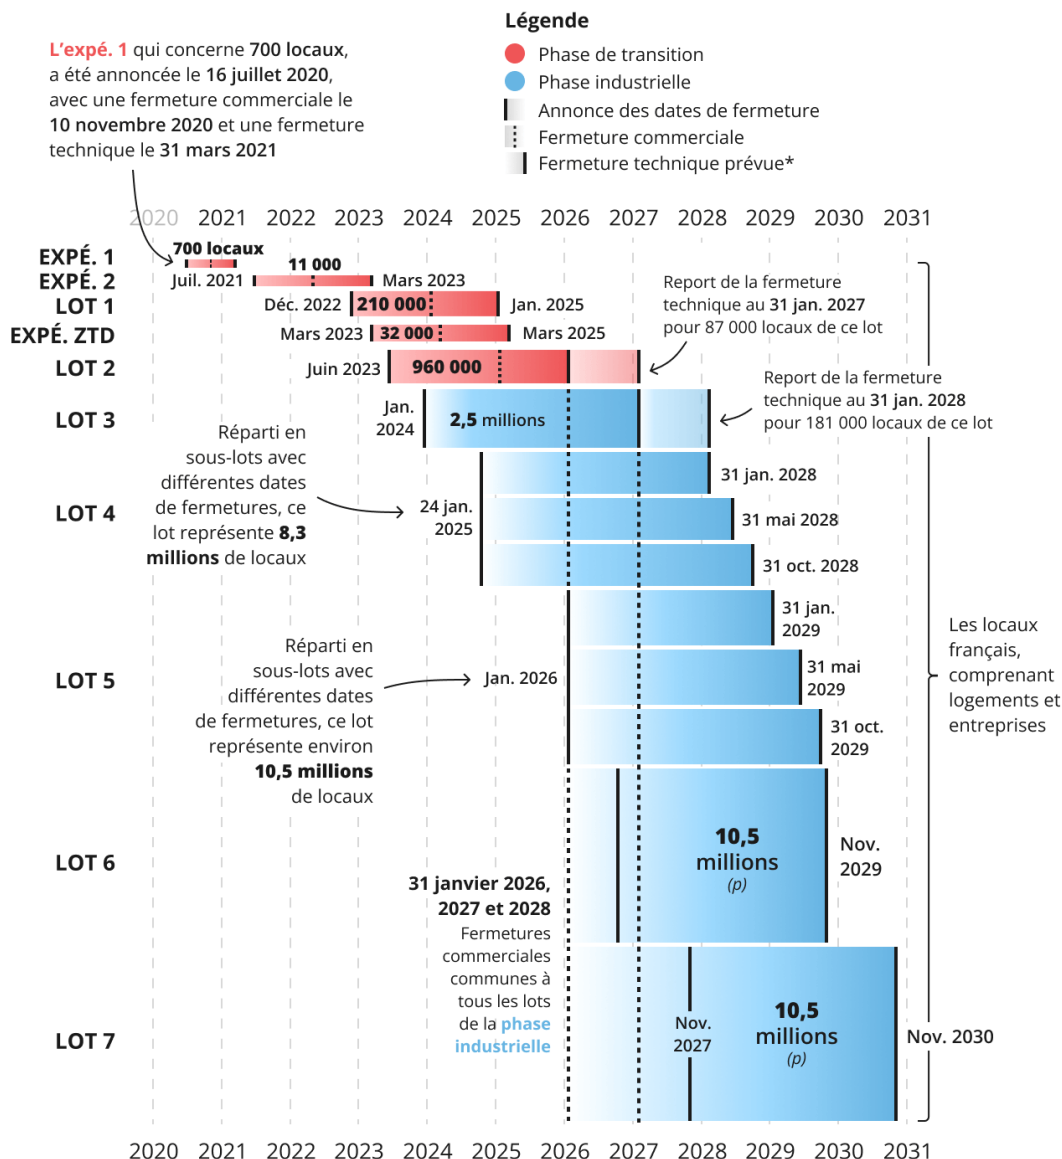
L'expé. 1 qui concerne 700 locaux, a été annoncée le 16 juillet 2020, avec une fermeture commerciale le 10 novembre 2020 et une fermeture technique le 31 mars 2021

Légende
Phase de transition
Phase industrielle
Annonce des dates de fermeture
Fermeture commerciale
Fermeture technique prévue*

2020 2021 2022 2023 2024 2025 2026 2027 2028 2029 2030 2031

EXPÉ. 1
700 locaux
EXPÉ. 2
Juil. 2021
11 000
Mars 2023
LOT 1
Déc. 2022
210 000
Jan. 2025
EXPÉ. ZTD
Mars 2023
32 000
Mars 2025
LOT 2
Juin 2023
960 000

Report de la fermeture technique au 31 jan. 2027 pour 87 000 locaux de ce lot

LOT 3
Jan. 2024
2,5 millions

Report de la fermeture technique au 31 jan. 2028 pour 181 000 locaux de ce lot

LOT 4
Réparti en sous-lots avec différentes dates de fermetures, ce lot représente 8,3 millions de locaux
24 jan. 2025
31 jan. 2028
31 mai 2028
31 oct. 2028

LOT 5
Réparti en sous-lots avec différentes dates de fermetures, ce lot représente environ 10,5 millions de locaux
Jan. 2026
31 jan. 2029
31 mai 2029
31 oct. 2029

Les locaux français, comprenant logements et entreprises

LOT 6
10,5 millions
(p)
Nov. 2029

31 janvier 2026, 2027 et 2028
Fermetures commerciales communes à tous les lots de la phase industrielle

LOT 7
Nov. 2027
10,5 millions
(p)
Nov. 2030

2020 2021 2022 2023 2024 2025 2026 2027 2028 2029 2030 2031